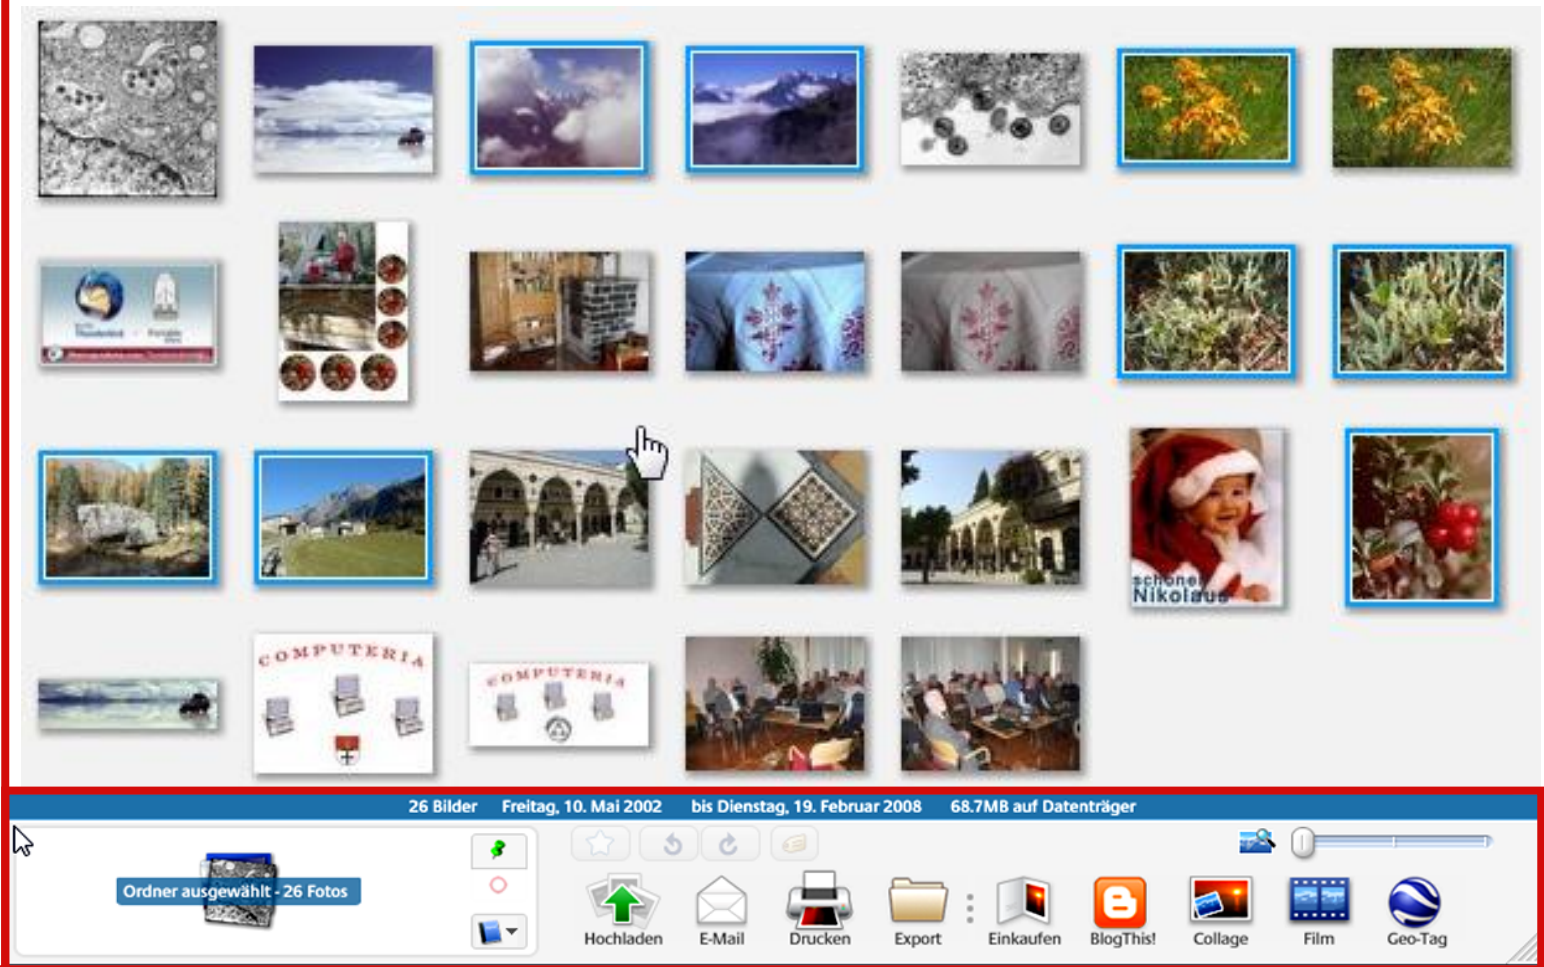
COMPUTERIA

COMPUTERIA

schöner Nikolaus

26 Bilder Freitag, 10. Mai 2002 bis Dienstag, 19. Februar 2008 68.7MB auf Datenträger

Ordner ausgewählt - 26 Fotos

Hochladen E-Mail Drucken Export Einkaufen BlogThis! Collage Film Geo-Tag